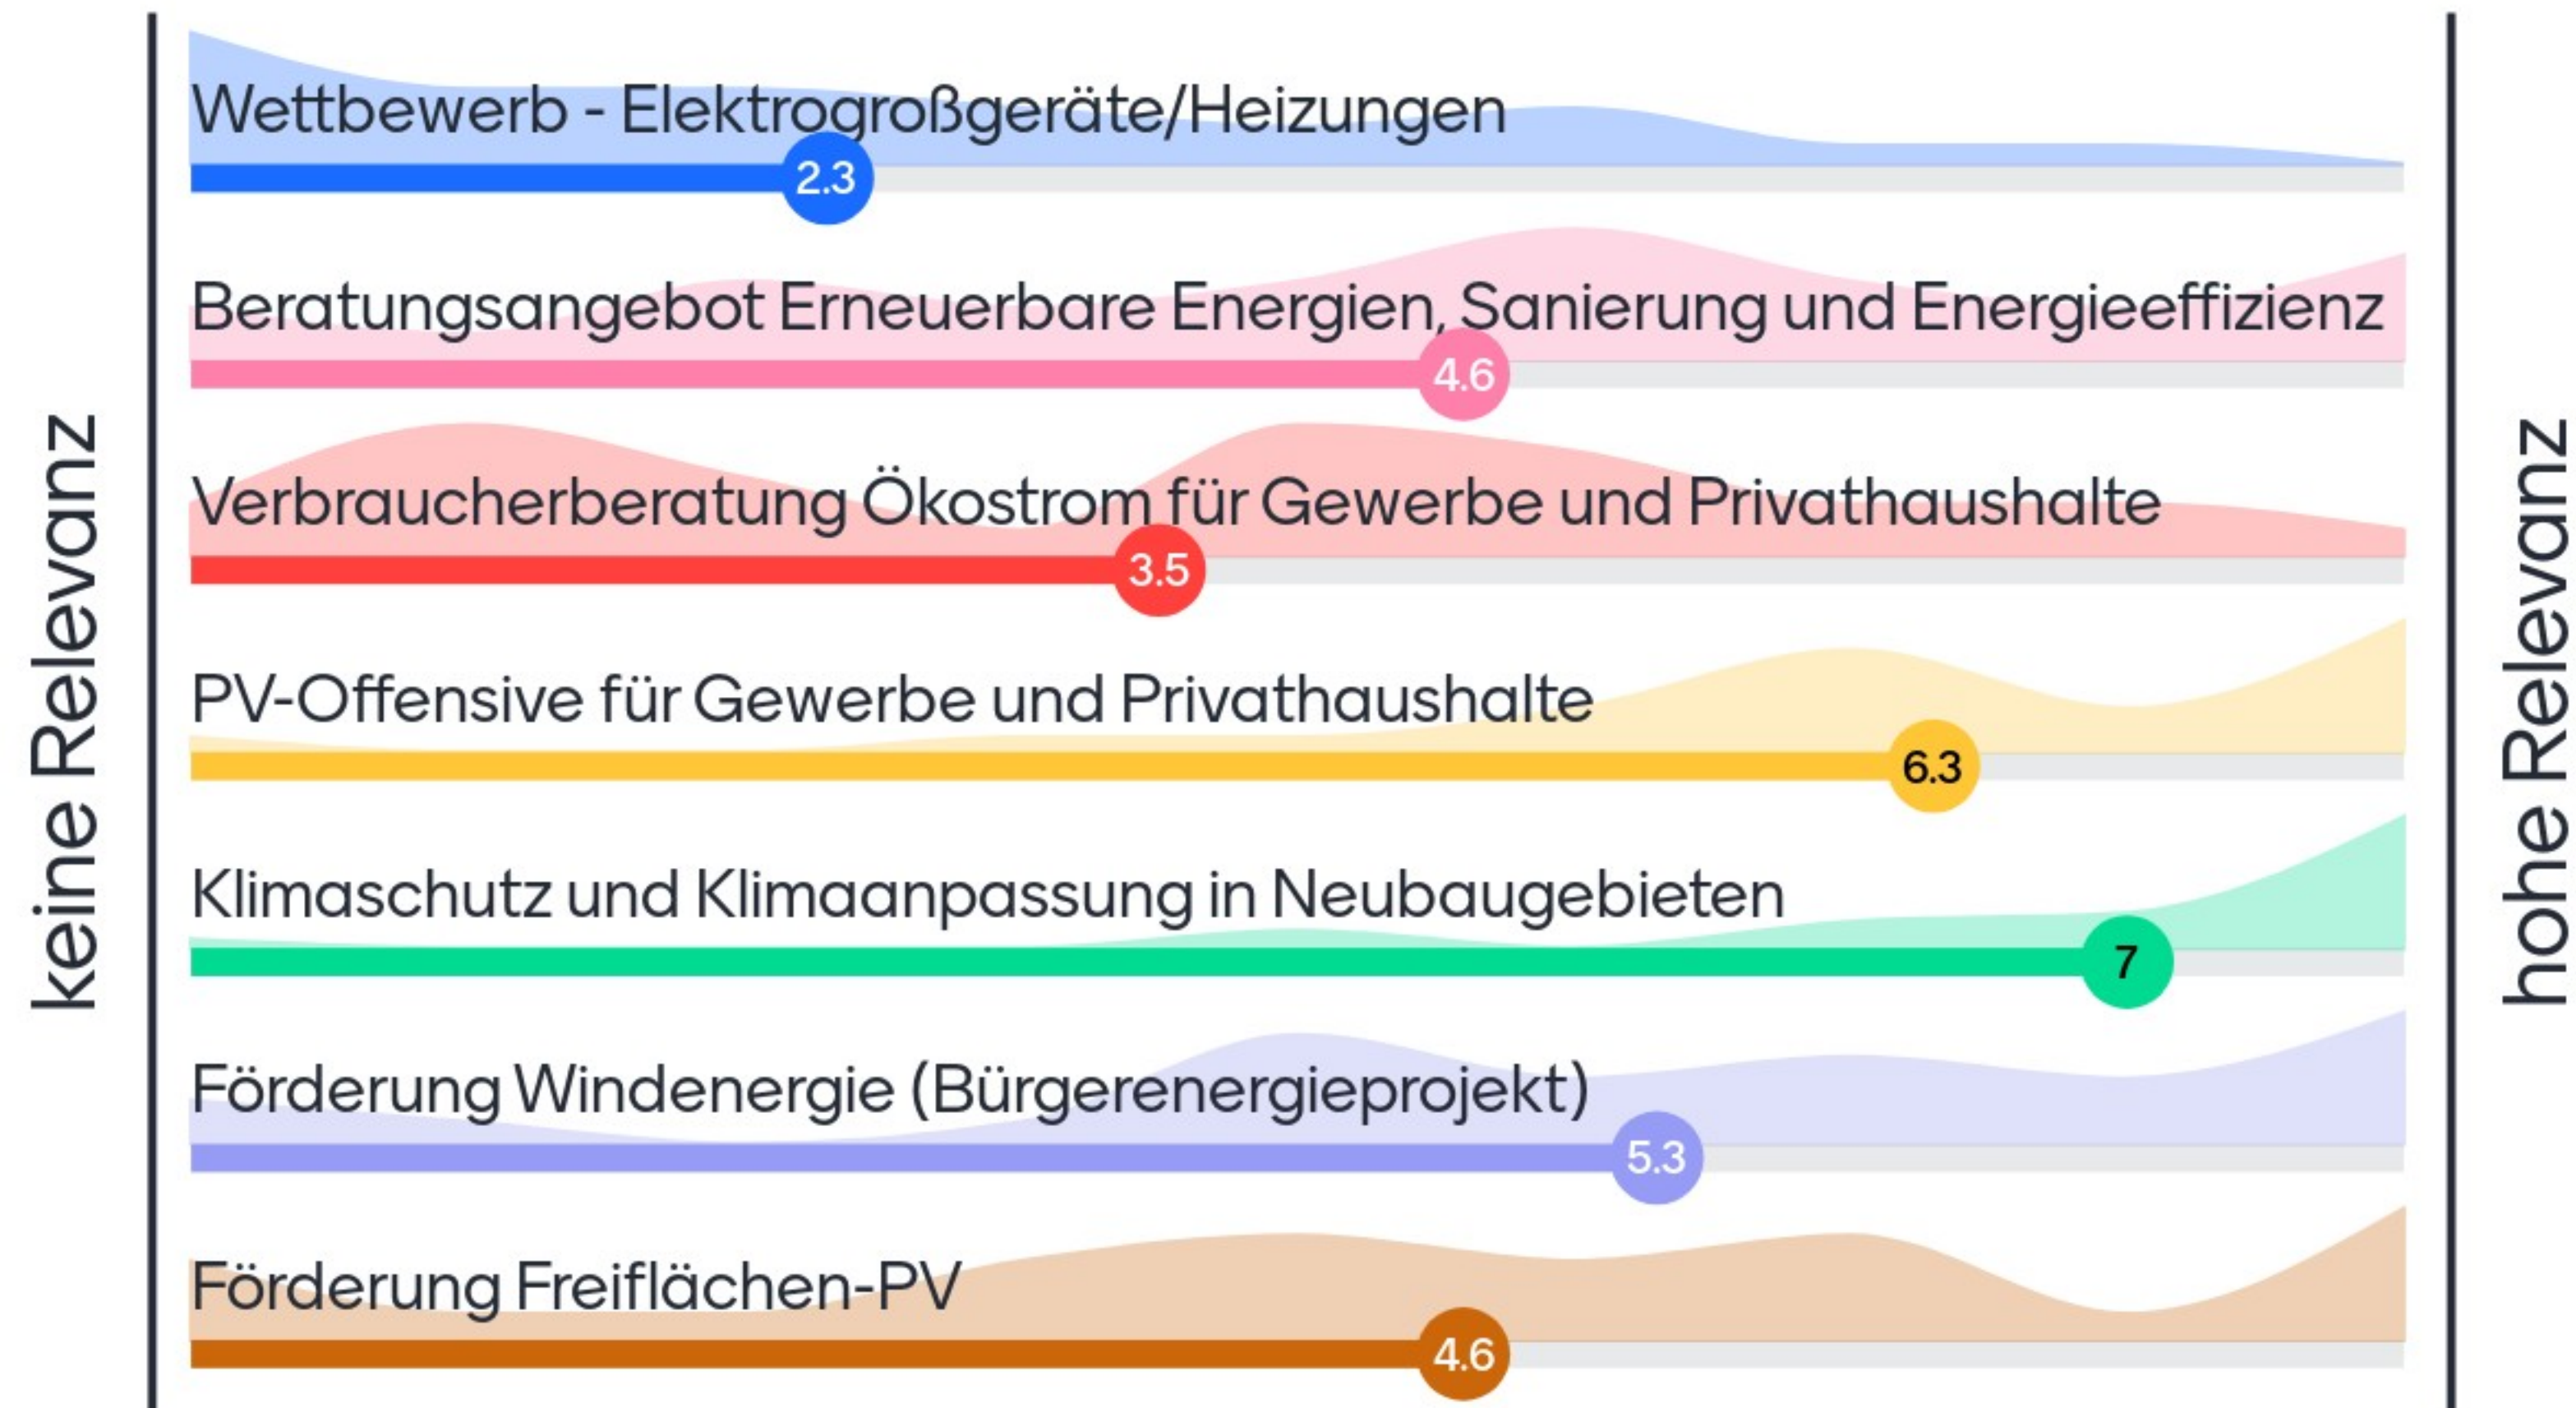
keine Relevanz

Wettbewerb - Elektrogroßgeräte/Heizungen
2.3

Beratungsangebot Erneuerbare Energien, Sanierung und Energieeffizienz
4.6

Verbraucherberatung Ökostrom für Gewerbe und Privathaushalte
3.5

PV-Offensive für Gewerbe und Privathaushalte
6.3

Klimaschutz und Klimaanpassung in Neubaugebieten
7

Förderung Windenergie (Bürgerenergieprojekt)
5.3

Förderung Freiflächen-PV
4.6

hohe Relevanz